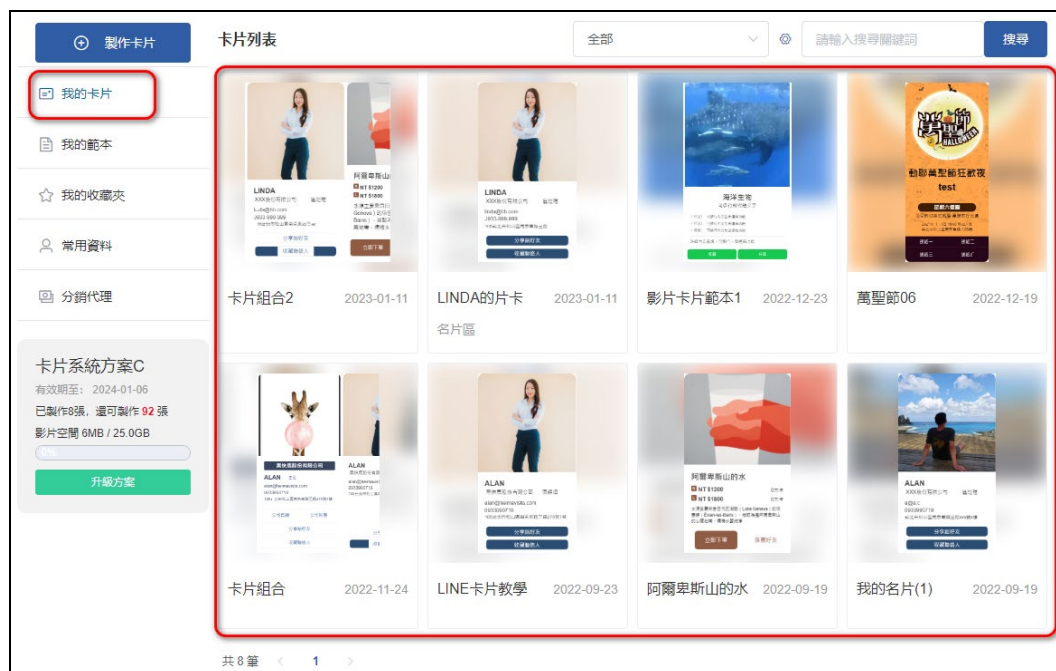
製作卡片

我的卡片

我的範本

我的收藏夾

常用資料

分銷代理

卡片系統方案C
有效期至：2024-01-06
已製作8張，還可製作 92 張
影片空間 6MB / 25.0GB
0%
升級方案

卡片列表

全部

請輸入搜尋關鍵詞

搜尋

LINDA
XXX股份有限公司 龍經理

阿爾卑斯山的水
NT $1200
NT $1800

分享給好友
收藏聯絡人
立即下單

卡片組合2 2023-01-11

LINDA
XXX股份有限公司
分享給好友
收藏聯絡人

LINDA的片卡 2023-01-11
名片區

海洋生物

影片卡片範本1 2022-12-23

萬聖節
HALLOWEEN
動聯萬聖節狂歡夜
test

萬聖節06 2022-12-19

ALAN
ALAN

卡片組合 2022-11-24

ALAN
分享給好友
收藏聯絡人

LINE卡片教學 2022-09-23

阿爾卑斯山的水
NT $1200
NT $1800
立即下單

阿爾卑斯山的水 2022-09-19

ALAN
XXX股份有限公司 龍經理
分享給好友
收藏聯絡人

我的名片(1) 2022-09-19

共 8 筆 1